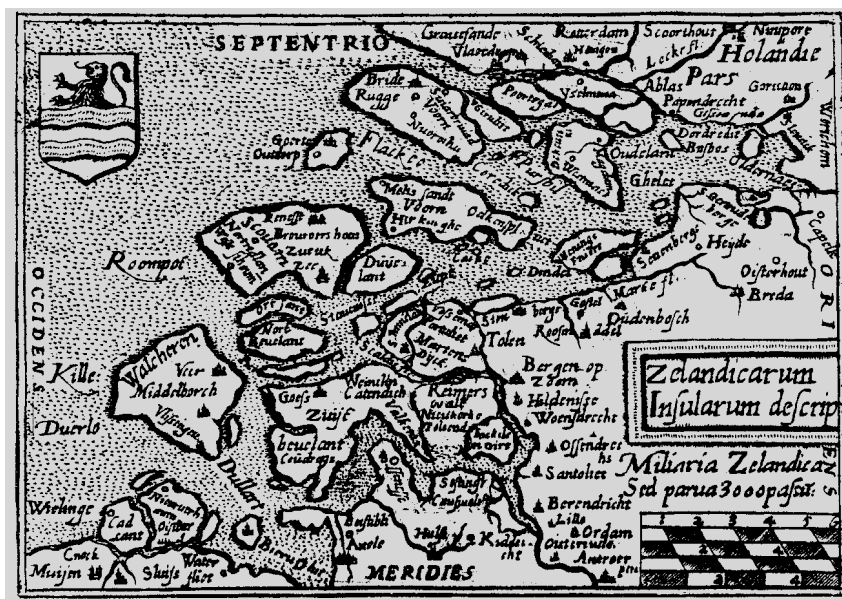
SEPTENTRIO

Grauesande Vlaerdinge Schiedam Rotterdam Hanigen Scoorhout Nieupoor Lockrst. Holandie Pars

Bride Rugge Goeree Ouddorp Flackee Pimtgat Yselmonde Ablas Papendrecht Gisseuude Gorricom Dordrecht Bosbos Ouderlant Ghelet

Melis sandt Voorn Hitt knght Oakenisse

Rengst Brouwers haue Zuresz Scouwen Duiuelant

Roompot

Sevenbergen Heyde Oisterhout Breda

OCCIDENS

ORI

St. Annelant Tolen Roosendael Oudenbosch

Nort Beuelant

Kille

Walcheren Veer Middelborch Vlissingen

Goes Zuijt Beuelant

Reimerswael

Bergen op Zoom Woensdrecht Ossendrecht Santvliet

Zelandicarum Insularum descrip

Miliaria Zelandica Sed parua 3000 passu.

Duerlo

Dullart

Wielinge Cadcant Groede Oistburg Sluijs Waterfliet

Hulst Berendricht Lillo Ordam Oistereeweel Antwerp

Cnock Musjen

MERIDIES

1 2 3 4 5 6